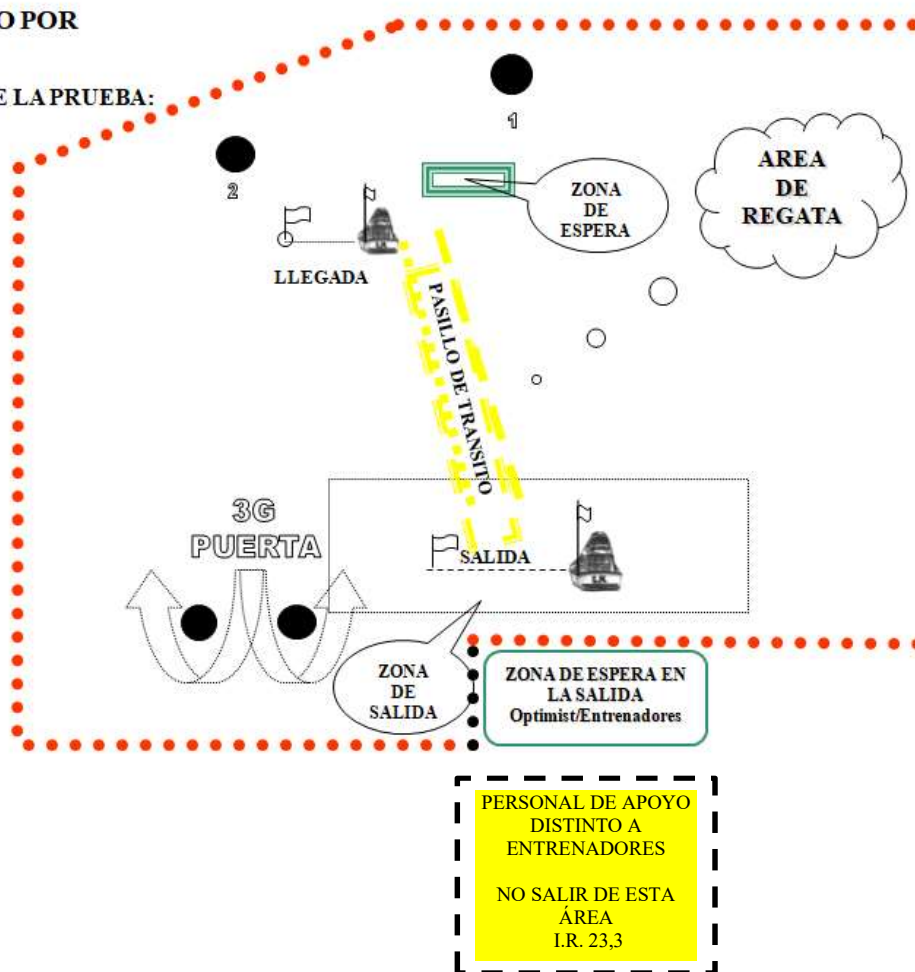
O POR

E LA PRUEBA:

1

2

AREA DE REGATA

ZONA DE ESPERA

LLEGADA

PASILLO DE TRANSITO

3G PUERTA

SALIDA

ZONA DE SALIDA

ZONA DE ESPERA EN LA SALIDA Optimist/Entrenadores

PERSONAL DE APOYO DISTINTO A ENTRENADORES

NO SALIR DE ESTA ÁREA I.R. 23,3